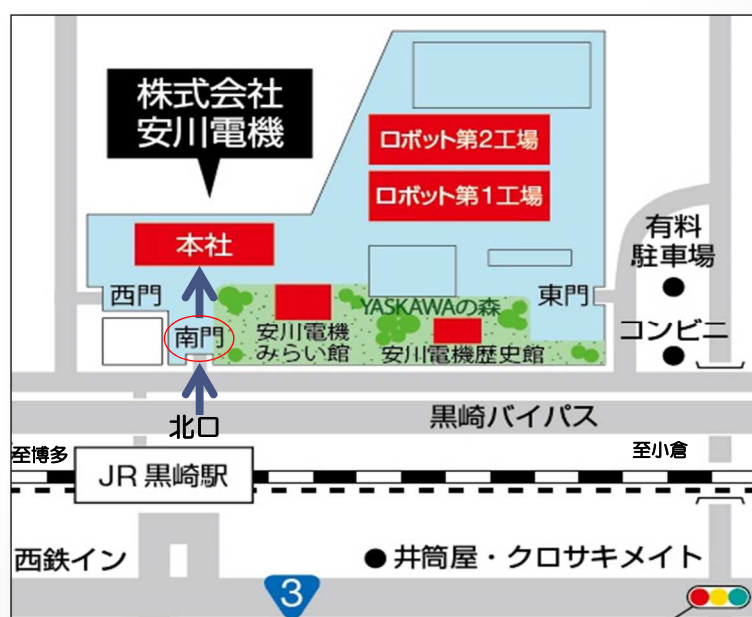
株式会社
安川電機

ロボット第2工場

ロボット第1工場

本社

有料
駐車場

西門

東門

YASKAWAの森

南門

安川電機
みらい館

安川電機歴史館

コンビニ

北口

黒崎バイパス

至博多

至小倉

JR 黒崎駅

西鉄イン

● 井筒屋・クロサキメイト

3